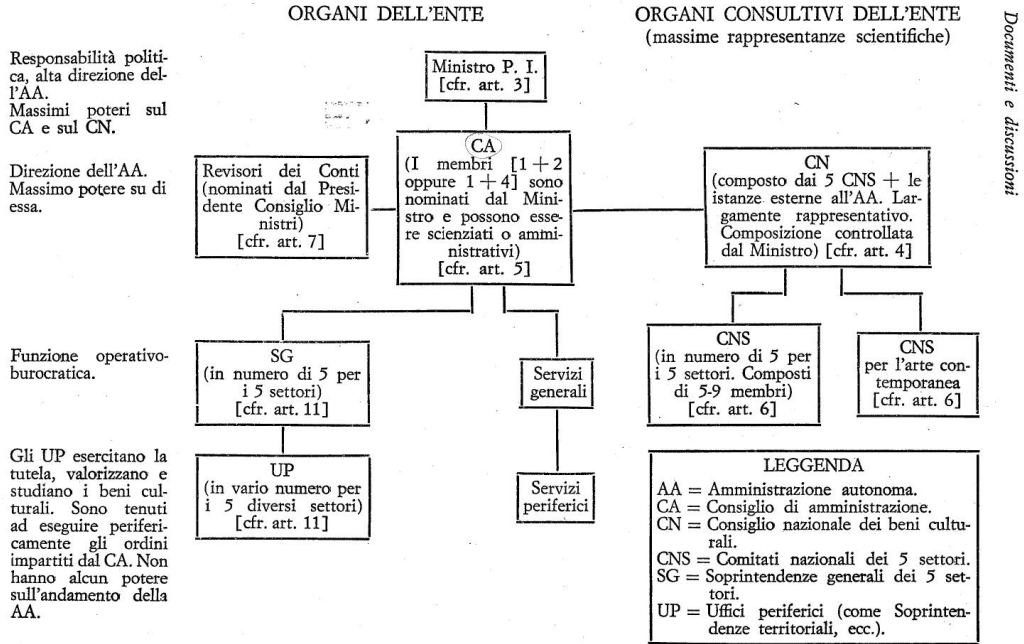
ORGANI DELL'ENTE

ORGANI CONSULTIVI DELL'ENTE
(massime rappresentanze scientifiche)

Documenti e discussioni

Responsabilità politica, alta direzione dell'AA. Massimi poteri sul CA e sul CN.

Ministro P. I.
[cfr. art. 3]

Direzione dell'AA. Massimo potere su di essa.

Revisori dei Conti (nominati dal Presidente Consiglio Ministri)
[cfr. art. 7]

CA
(I membri [$1+2$ oppure $1+4$] sono nominati dal Ministro e possono essere scienziati o amministrativi)
[cfr. art. 5]

CN
(composto dai 5 CNS + le istanze esterne all'AA. Largamente rappresentativo. Composizione controllata dal Ministro) [cfr. art. 4]

Funzione operativo-burocratica.

SG
(in numero di 5 per i 5 settori)
[cfr. art. 11]

Servizi generali

CNS
(in numero di 5 per i 5 settori. Composti di 5-9 membri)
[cfr. art. 6]

CNS
per l'arte contemporanea
[cfr. art. 6]

Gli UP esercitano la tutela, valorizzano e studiano i beni culturali. Sono tenuti ad eseguire perifericamente gli ordini impartiti dal CA. Non hanno alcun potere sull'andamento della AA.

UP
(in vario numero per i 5 diversi settori)
[cfr. art. 11]

Servizi periferici

LEGGENDA
AA = Amministrazione autonoma.
CA = Consiglio di amministrazione.
CN = Consiglio nazionale dei beni culturali.
CNS = Comitati nazionali dei 5 settori.
SG = Soprintendenze generali dei 5 settori.
UP = Uffici periferici (come Soprintendenze territoriali, ecc.).